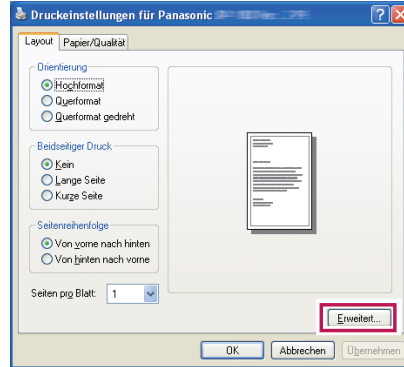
Druckeinstellungen für Panasonic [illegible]

Layout | Papier/Qualität

Orientierung
Hochformat
Querformat
Querformat gedreht

Beidseitiger Druck
Kein
Lange Seite
Kurze Seite

Seitenreihenfolge
Von vorne nach hinten
Von hinten nach vorne

Seiten pro Blatt: 1

Erweitert...

OK | Abbrechen | Übernehmen